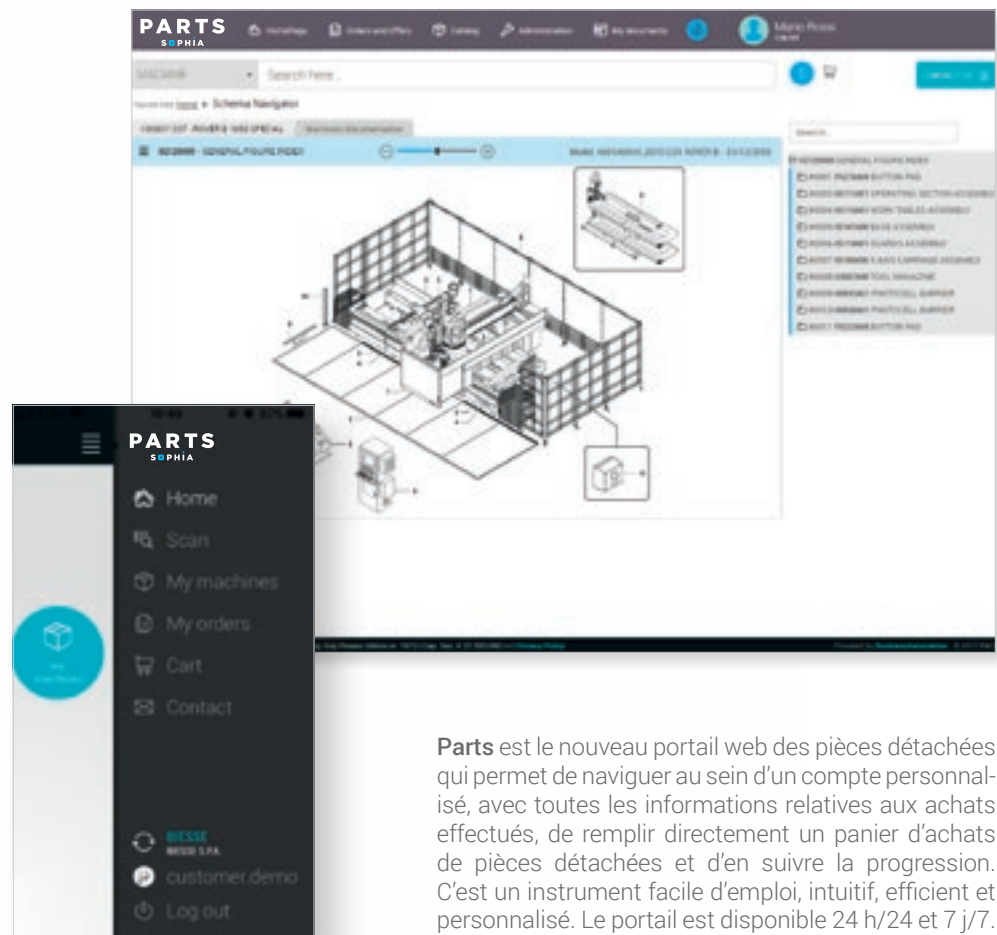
PARTS
SOPHIA

Homepage
Orders and Offers
Catalog
Administration
My documents
Mario Rossi

Search here...

Schema Navigator

General Figure Index

PARTS
SOPHIA

Home
Scan
My machines
My orders
Cart
Contact

BIESSE
BIESSE S.P.A.
customer.demo
Log out

Parts est le nouveau portail web des pièces détachées qui permet de naviguer au sein d'un compte personnalisé, avec toutes les informations relatives aux achats effectués, de remplir directement un panier d'achats de pièces détachées et d'en suivre la progression. C'est un instrument facile d'emploi, intuitif, efficient et personnalisé. Le portail est disponible 24 h/24 et 7 j/7.